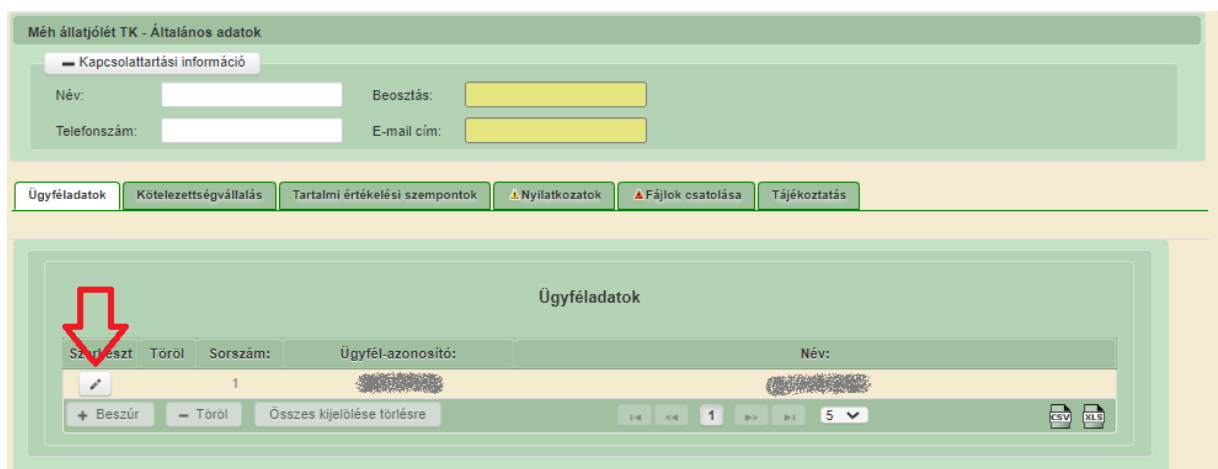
Méh állatjólét TK - Általános adatok

Kapcsolattartási információ

Név:

Beosztás:

Telefonszám:

E-mail cím:

Ügyféladatok | Kötelezettségvállalás | Tartalmi értékelési szempontok | Nyilatkozatok | Fájlok csatolása | Tájékoztatás

Ügyféladatok

| Sz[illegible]eszt | Töröl | Sorszám: | Ügyfél-azonosító: | Név: |
|---|---|---|---|---|
| | | 1 | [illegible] | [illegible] |

+ Beszúr  − Töröl  Összes kijelölése törlésre

1  5

CSV  XLS